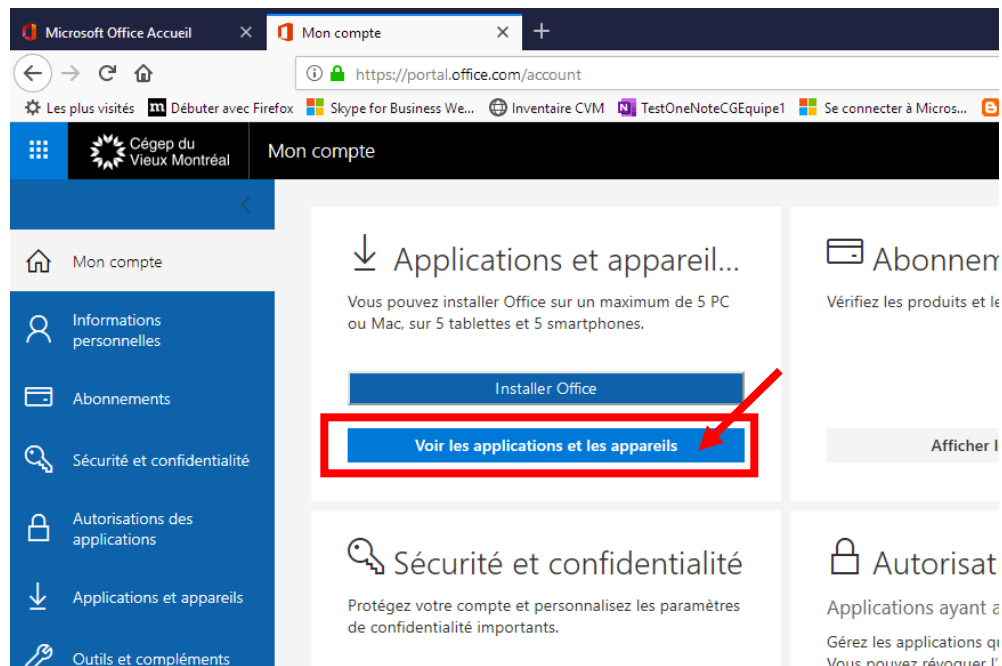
Microsoft Office Accueil
Mon compte
https://portal.office.com/account
Les plus visités Débuter avec Firefox Skype for Business We... Inventaire CVM TestOneNoteCGEquipe1 Se connecter à Micros...
Cégep du Vieux Montréal
Mon compte

Mon compte
Informations personnelles
Abonnements
Sécurité et confidentialité
Autorisations des applications
Applications et appareils
Outils et compléments

Applications et appareil...
Vous pouvez installer Office sur un maximum de 5 PC ou Mac, sur 5 tablettes et 5 smartphones.
Installer Office
Voir les applications et les appareils

Abonnem
Vérifiez les produits et le
Afficher l

Sécurité et confidentialité
Protégez votre compte et personnalisez les paramètres de confidentialité importants.

Autorisat
Applications ayant a
Gérez les applications q
Vous pouvez révoquer l